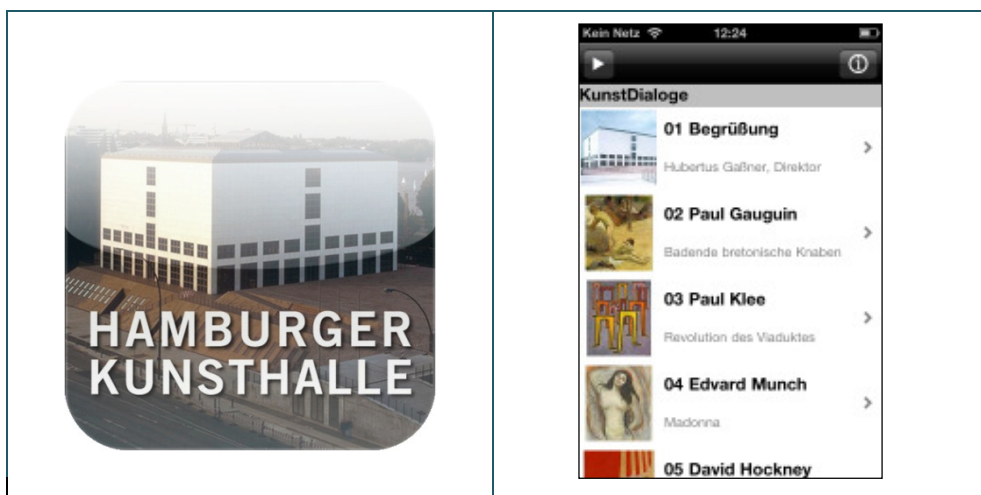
HAMBURGER KUNSTHALLE

Kein Netz 12:24

KunstDialoge

01 Begrüßung
Hubertus Gaßner, Direktor

02 Paul Gauguin
Badende bretonische Knaben

03 Paul Klee
Revolution des Viaduktes

04 Edvard Munch
Madonna

05 David Hockney